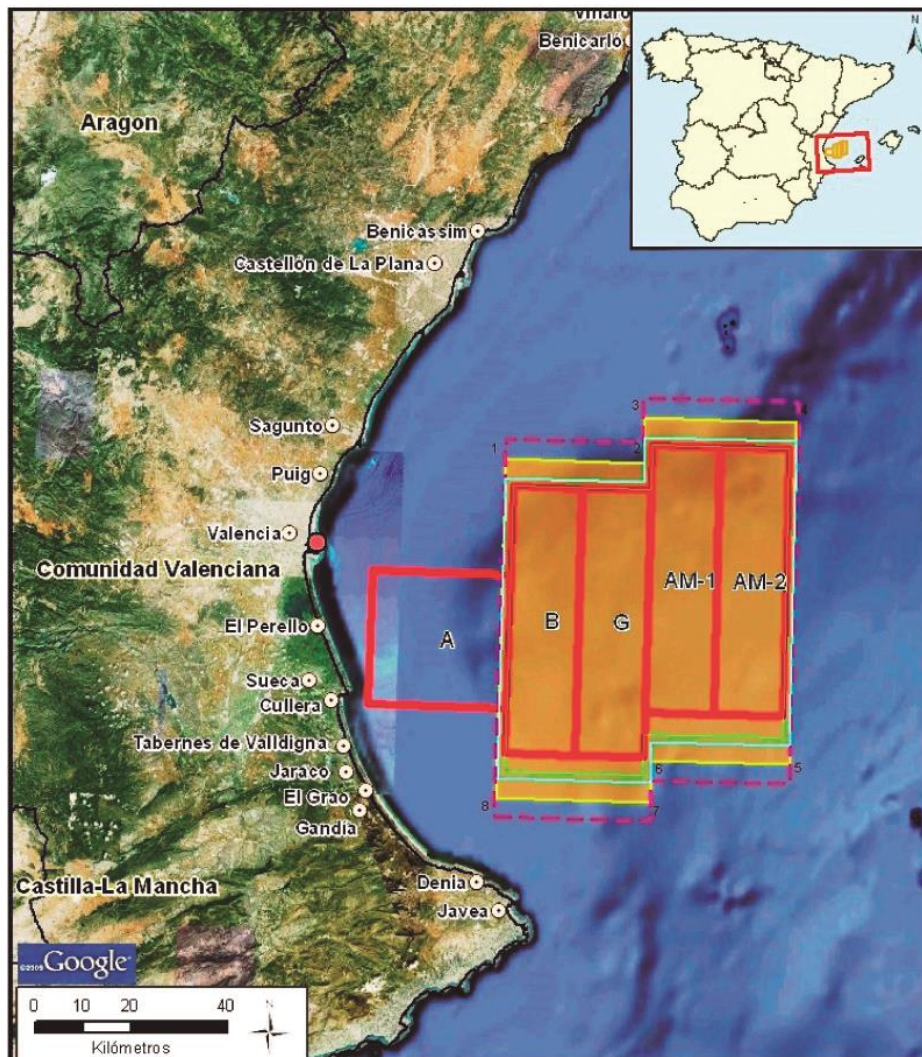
Vinaro
Benicarló
N
Aragon
Benicassim
Castellón de La Plana
Sagunto
Puig
Valencia
Comunidad Valenciana
El Perello
Sueca
Cullera
Tabernes de Valldigna
Jaraco
El Grao
Gandia
Castilla-La Mancha
Denia
Javea
3
4
1
2
A
B
G
AM-1
AM-2
6
5
8
7
©2009 Google
0 10 20 40
Kilómetros
N